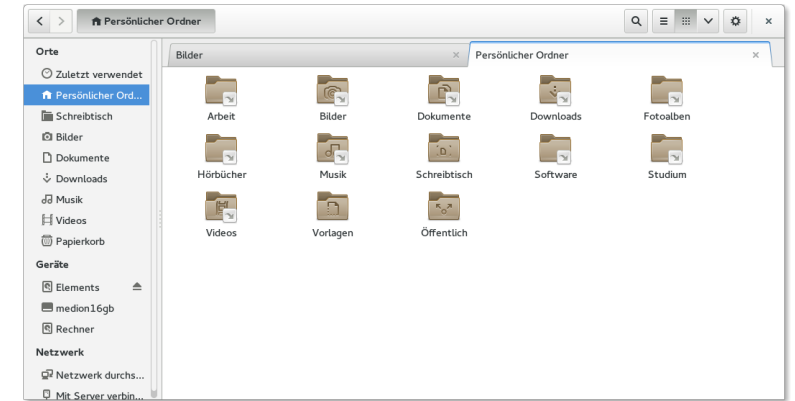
Persönlicher Ordner

Orte
Zuletzt verwendet
Persönlicher Ord...
Schreibtisch
Bilder
Dokumente
Downloads
Musik
Videos
Papierkorb
Geräte
Elements
medion16gb
Rechner
Netzwerk
Netzwerk durchs...
Mit Server verbin...

Bilder ×
Persönlicher Ordner ×

Arbeit
Bilder
Dokumente
Downloads
Fotoalben
Hörbücher
Musik
Schreibtisch
Software
Studium
Videos
Vorlagen
Öffentlich